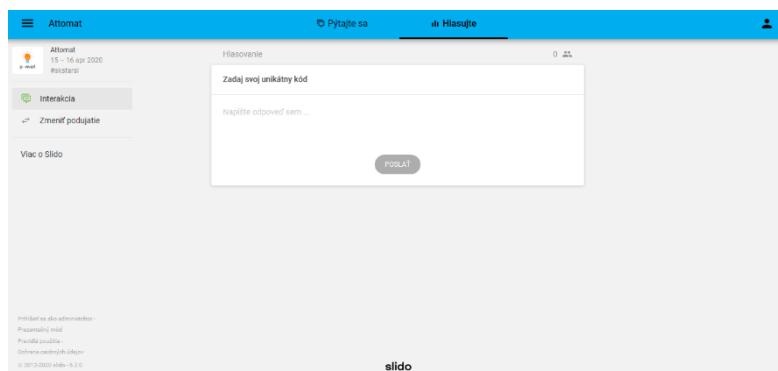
Attomat

Pýtajte sa

Hlasujte

Attomat
15 – 16 apr 2020
#skstarsi

Interakcia

Zmeniť podujatie

Viac o Slido

Hlasovanie

0

Zadaj svoj unikátny kód

Napíšte odpoveď sem ...

POSLAŤ

Prihlásiť sa ako administrátor ·
Prezentačný mód
Pravidlá použitia ·
Ochrana osobných údajov
© 2012-2020 slido - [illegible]

slido